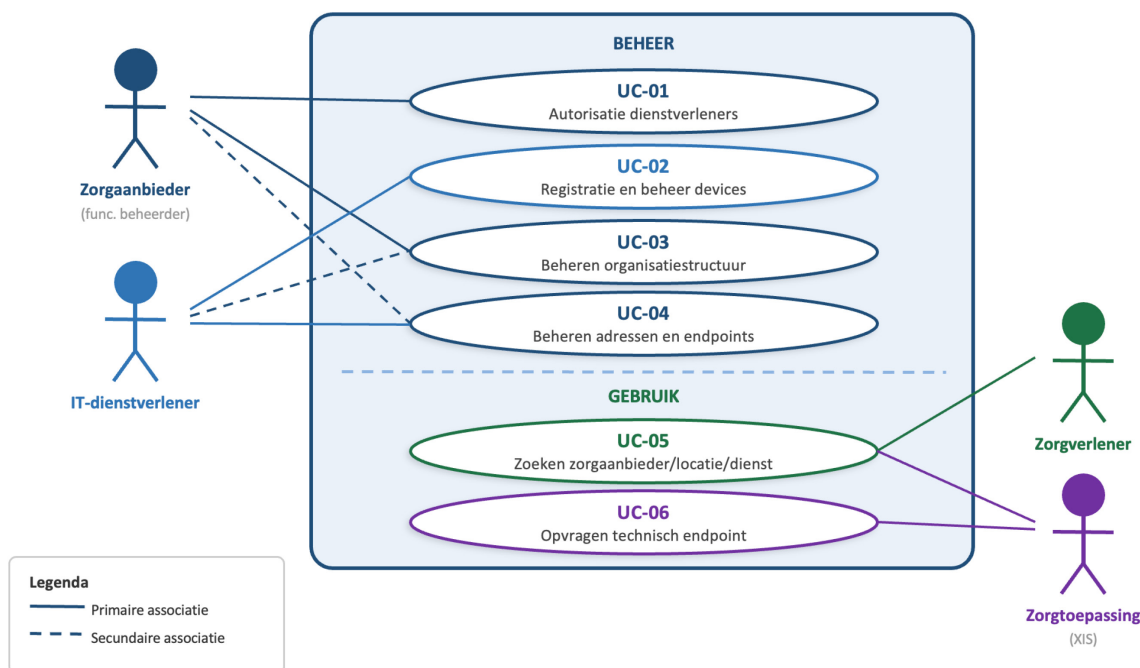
Zorgaanbieder
(func. beheerder)

IT-dienstverlener

BEHEER

UC-01
Autorisatie dienstverleners

UC-02
Registratie en beheer devices

UC-03
Beheren organisatiestructuur

UC-04
Beheren adressen en endpoints

GEBRUIK

UC-05
Zoeken zorgaanbieder/locatie/dienst

UC-06
Opvragen technisch endpoint

Zorgverlener

Zorgtoepassing
(XIS)

Legenda
Primaire associatie
Secundaire associatie